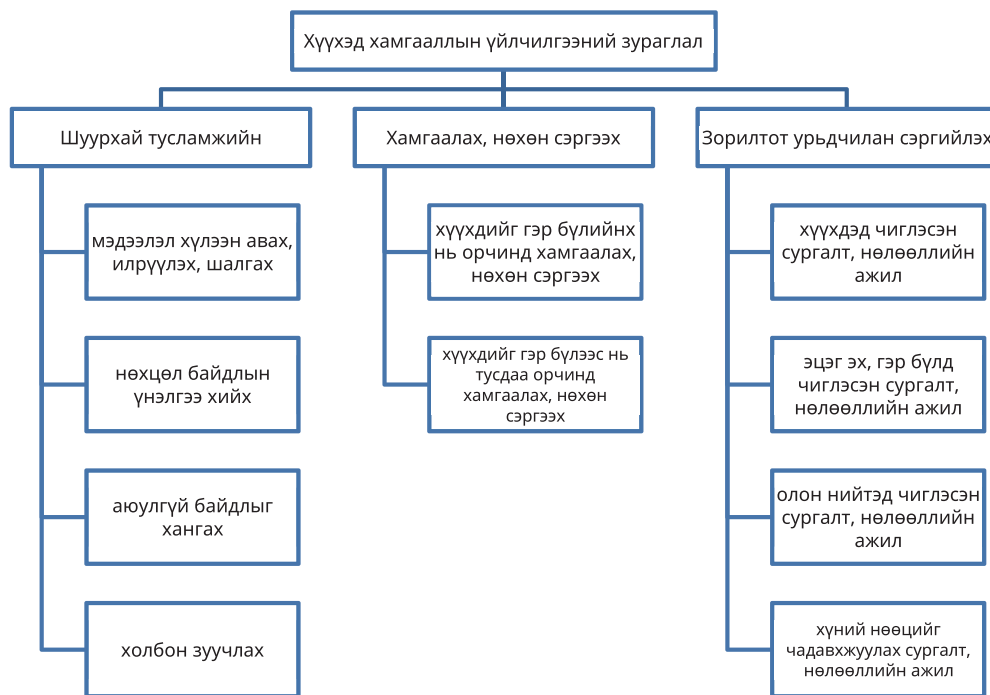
Хүүхэд хамгааллын үйлчилгээний зураглал

Шуурхай тусламжийн

мэдээлэл хүлээн авах, илрүүлэх, шалгах

нөхцөл байдлын үнэлгээ хийх

аюулгүй байдлыг хангах

холбон зуучлах

Хамгаалах, нөхөн сэргээх

хүүхдийг гэр бүлийнх нь орчинд хамгаалах, нөхөн сэргээх

хүүхдийг гэр бүлээс нь тусдаа орчинд хамгаалах, нөхөн сэргээх

Зорилтот урьдчилан сэргийлэх

хүүхдэд чиглэсэн сургалт, нөлөөллийн ажил

эцэг эх, гэр бүлд чиглэсэн сургалт, нөлөөллийн ажил

олон нийтэд чиглэсэн сургалт, нөлөөллийн ажил

хүний нөөцийг чадавхжуулах сургалт, нөлөөллийн ажил